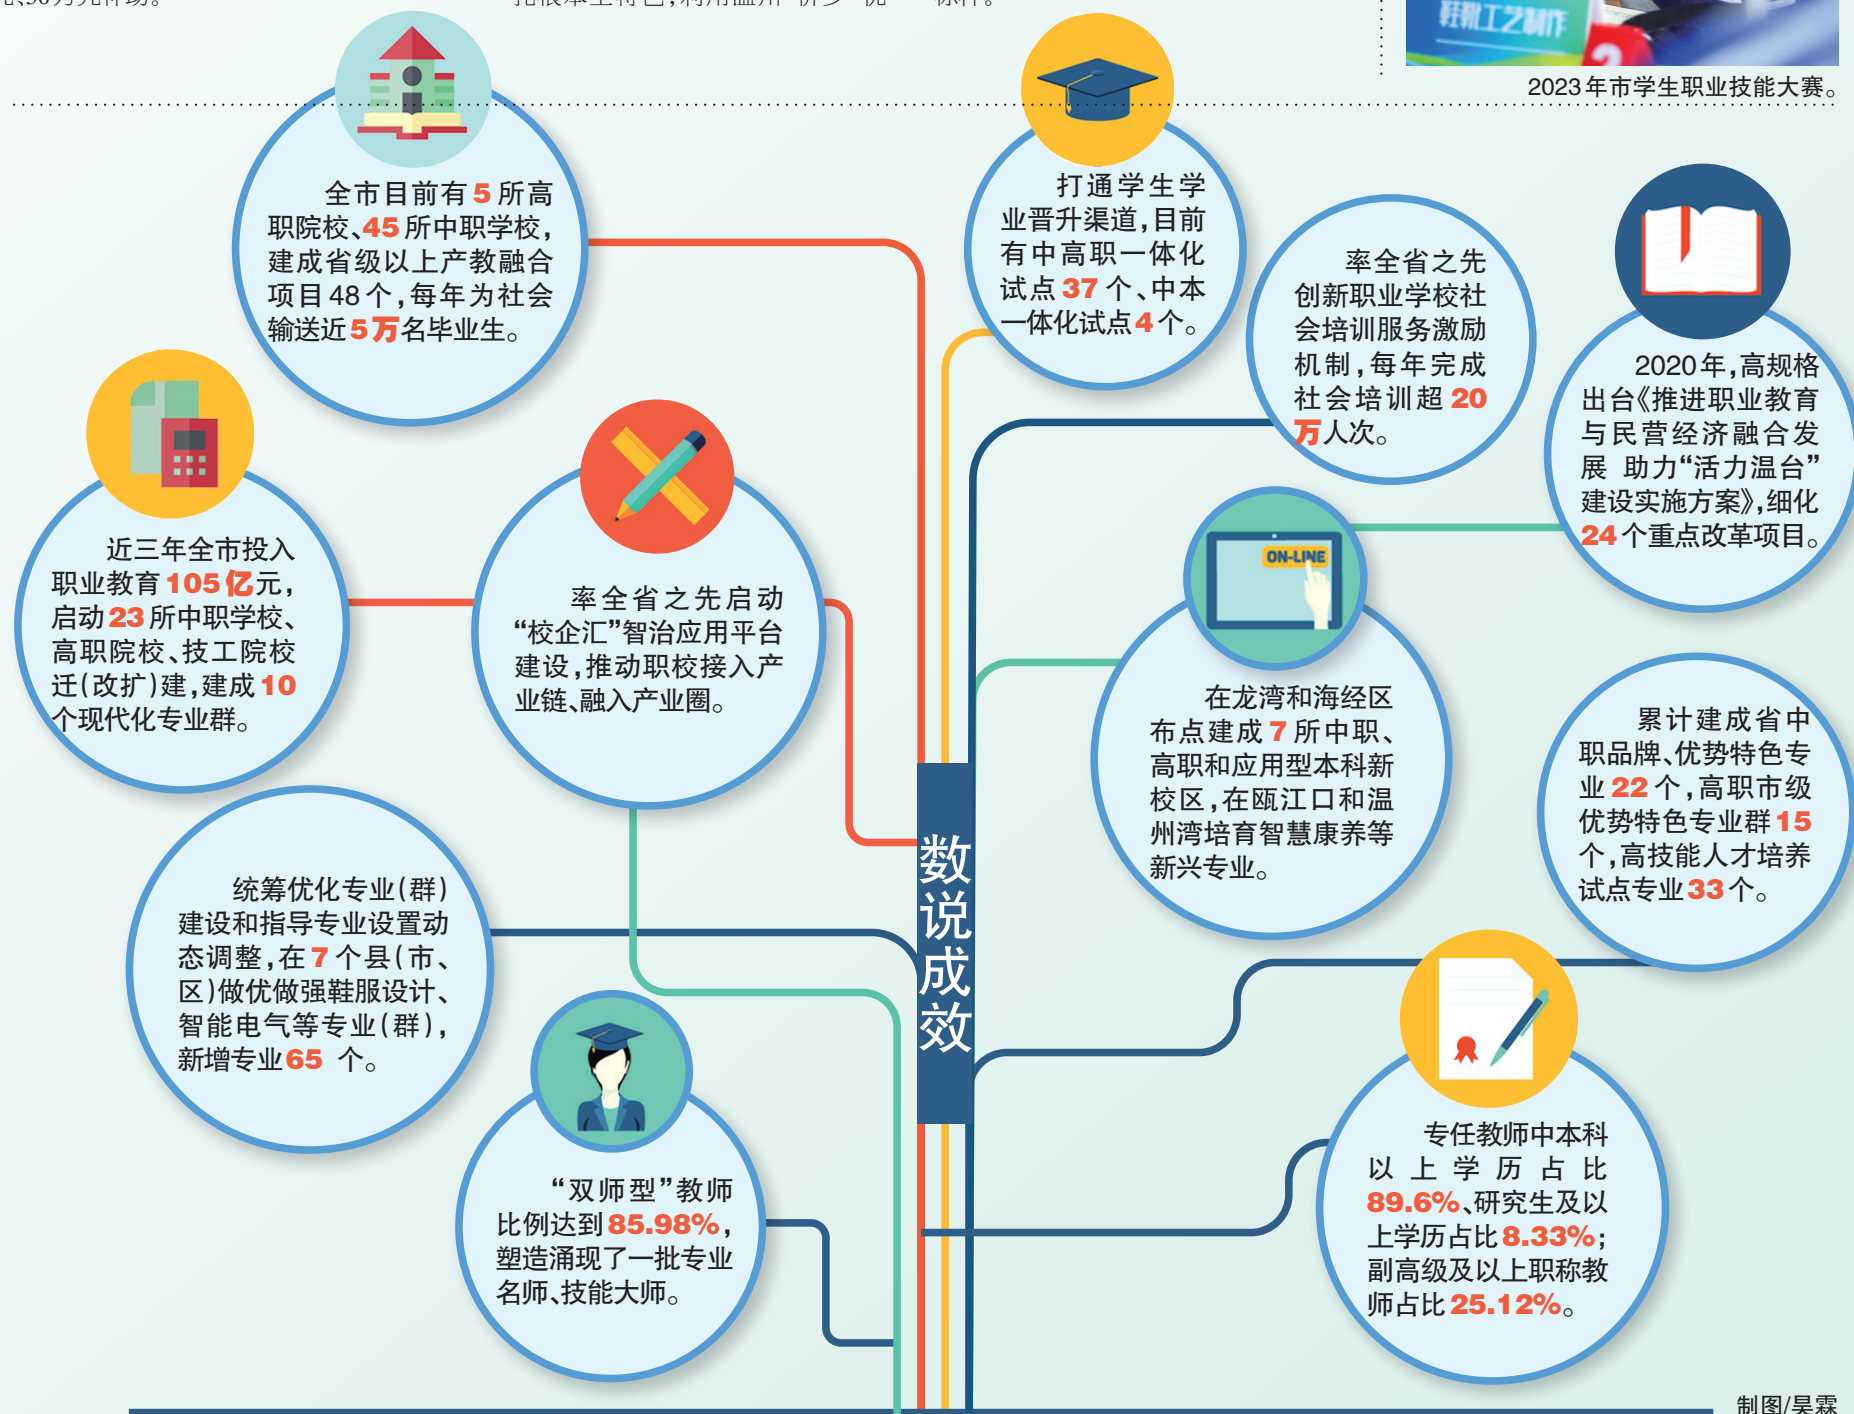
2023年市学生职业技能大赛。

全市目前有5所高职院校、45所中职学校，建成省级以上产教融合项目48个，每年为社会输送近5万名毕业生。

打通学生学业晋升渠道，目前有中高职一体化试点37个、中本一体化试点4个。

率全省之先创新职业学校社会培训服务激励机制，每年完成社会培训超20万人次。

2020年，高规格出台《推进职业教育与民营经济融合发展 助力“活力温台”建设实施方案》，细化24个重点改革项目。

近三年全市投入职业教育105亿元，启动23所中职学校、高职院校、技工院校迁(改扩)建，建成10个现代化专业群。

率全省之先启动“校企汇”智治应用平台建设，推动职校接入产业链、融入产业圈。

ON-LINE

在龙湾和海经区布点建成7所中职、高职和应用型本科新校区，在瓯江口和温州湾培育智慧康养等新兴专业。

累计建成省中职品牌、优势特色专业22个，高职市级优势特色专业群15个，高技能人才培养试点专业33个。

数说成效

统筹优化专业(群)建设和指导专业设置动态调整，在7个县(市、区)做优做强鞋服设计、智能电气等专业(群)，新增专业65 个。

“双师型”教师比例达到85.98%，塑造涌现了一批专业名师、技能大师。

专任教师中本科以上学历占比89.6%、研究生及以上学历占比8.33%；副高级及以上职称教师占比25.12%。

制图/昊霖